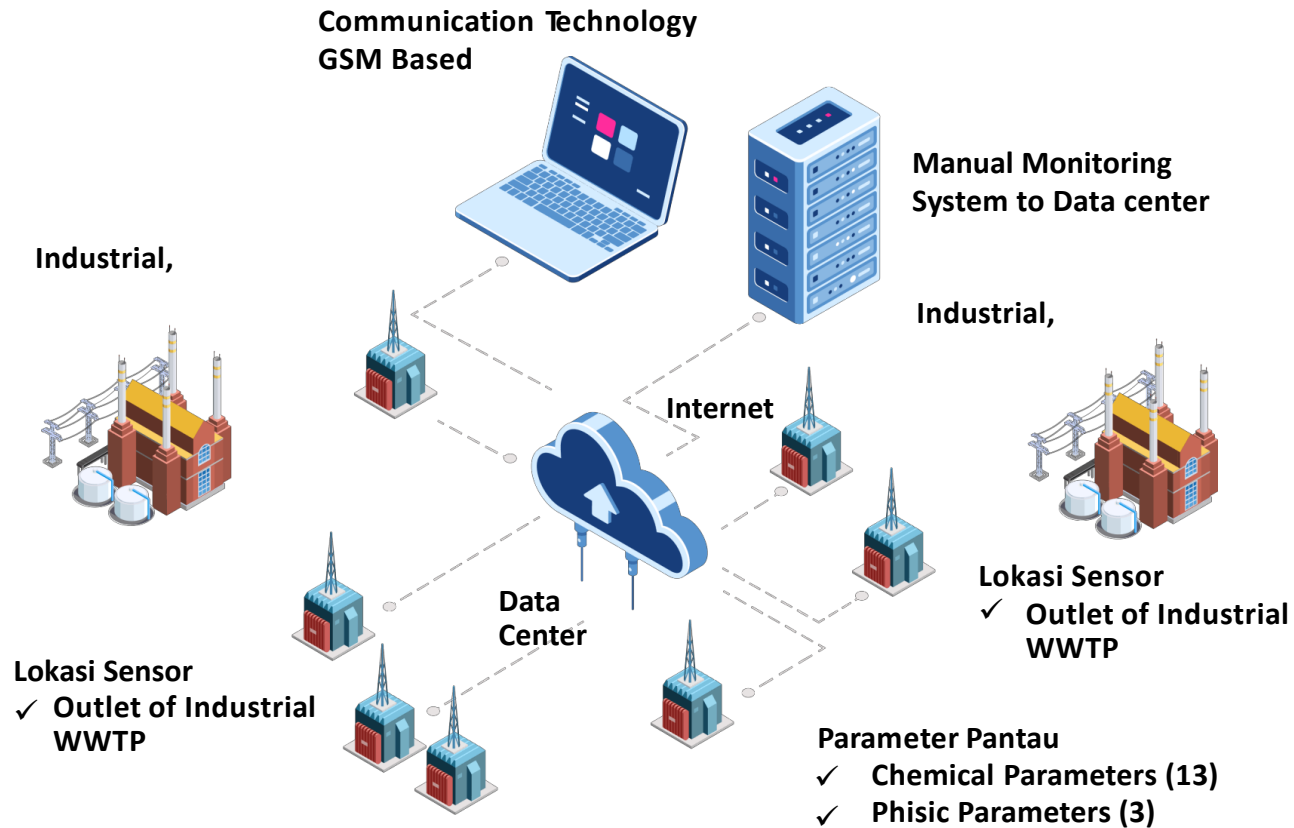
Communication Technology
GSM Based

Manual Monitoring
System to Data center

Industrial,

Industrial,

Internet

Data
Center

Lokasi Sensor
✓ Outlet of Industrial WWTP

Lokasi Sensor
✓ Outlet of Industrial WWTP

Parameter Pantau
✓ Chemical Parameters (13)
✓ Phisic Parameters (3)